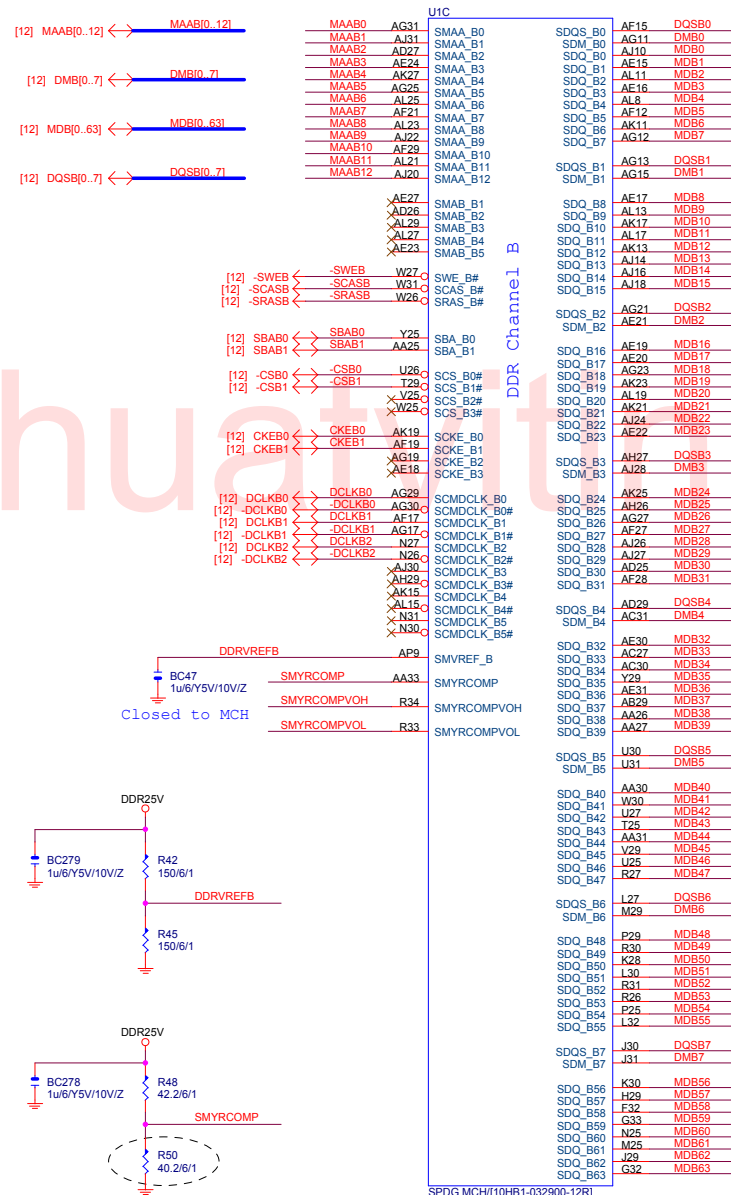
[12] MAAB[0..12] MAAB[0..12]
[12] DMB[0..7] DMB[0..7]
[12] MDB[0..63] MDB[0..63]
[12] DQSB[0..7] DQSB[0..7]

U1C

MAAB0 AG31 SMAA_B0
MAAB1 AJ31 SMAA_B1
MAAB2 AD27 SMAA_B2
MAAB3 AE24 SMAA_B3
MAAB4 AK27 SMAA_B4
MAAB5 AG25 SMAA_B5
MAAB6 AL25 SMAA_B6
MAAB7 AF21 SMAA_B7
MAAB8 AL23 SMAA_B8
MAAB9 AJ22 SMAA_B9
MAAB10 AF29 SMAA_B10
MAAB11 AL21 SMAA_B11
MAAB12 AJ20 SMAA_B12

AE27 SMAB_B1
AD26 SMAB_B2
AL29 SMAB_B3
AL27 SMAB_B4
AE23 SMAB_B5

[12] -SWEB -SWEB W27 SWE_B#
[12] -SCASB -SCASB W31 SCAS_B#
[12] -SRASB -SRASB W26 SRAS_B#

[12] SBAB0 SBAB0 Y25 SBA_B0
[12] SBAB1 SBAB1 AA25 SBA_B1

[12] -CSB0 -CSB0 U26 SCS_B0#
[12] -CSB1 -CSB1 T29 SCS_B1#
V25 SCS_B2#
W25 SCS_B3#

[12] CKEB0 CKEB0 AK19 SCKE_B0
[12] CKEB1 CKEB1 AF19 SCKE_B1
AG19 SCKE_B2
AE18 SCKE_B3

[12] DCLKB0 DCLKB0 AG29 SCMDCLK_B0
[12] -DCLKB0 -DCLKB0 AG30 SCMDCLK_B0#
[12] DCLKB1 DCLKB1 AF17 SCMDCLK_B1
[12] -DCLKB1 -DCLKB1 AG17 SCMDCLK_B1#
[12] DCLKB2 DCLKB2 N27 SCMDCLK_B2
[12] -DCLKB2 -DCLKB2 N26 SCMDCLK_B2#
AJ30 SCMDCLK_B3
AH29 SCMDCLK_B3#
AK15 SCMDCLK_B4
AL15 SCMDCLK_B4#
N31 SCMDCLK_B5
N30 SCMDCLK_B5#

DDRVREFB AP9 SMVREF_B
BC47
1u/6/Y5V/10V/Z
SMYRCOMP AA33 SMYRCOMP
SMYRCOMPVOH R34 SMYRCOMPVOH
SMYRCOMPVOL R33 SMYRCOMPVOL
Closed to MCH

DDR Channel B

SDQS_B0 AF15 DQSB0
SDM_B0 AG11 DMB0
SDQ_B0 AJ10 MDB0
SDQ_B1 AE15 MDB1
SDQ_B2 AL11 MDB2
SDQ_B3 AE16 MDB3
SDQ_B4 AL8 MDB4
SDQ_B5 AF12 MDB5
SDQ_B6 AK11 MDB6
SDQ_B7 AG12 MDB7
SDQS_B1 AG13 DQSB1
SDM_B1 AG15 DMB1
SDQ_B8 AE17 MDB8
SDQ_B9 AL13 MDB9
SDQ_B10 AK17 MDB10
SDQ_B11 AL17 MDB11
SDQ_B12 AK13 MDB12
SDQ_B13 AJ14 MDB13
SDQ_B14 AJ16 MDB14
SDQ_B15 AJ18 MDB15
SDQS_B2 AG21 DQSB2
SDM_B2 AE21 DMB2
SDQ_B16 AE19 MDB16
SDQ_B17 AE20 MDB17
SDQ_B18 AG23 MDB18
SDQ_B19 AK23 MDB19
SDQ_B20 AL19 MDB20
SDQ_B21 AK21 MDB21
SDQ_B22 AJ24 MDB22
SDQ_B23 AE22 MDB23
SDQS_B3 AH27 DQSB3
SDM_B3 AJ28 DMB3
SDQ_B24 AK25 MDB24
SDQ_B25 AH26 MDB25
SDQ_B26 AG27 MDB26
SDQ_B27 AF27 MDB27
SDQ_B28 AJ26 MDB28
SDQ_B29 AJ27 MDB29
SDQ_B30 AD25 MDB30
SDQ_B31 AF28 MDB31
SDQS_B4 AD29 DQSB4
SDM_B4 AC31 DMB4
SDQ_B32 AE30 MDB32
SDQ_B33 AC27 MDB33
SDQ_B34 AC30 MDB34
SDQ_B35 Y29 MDB35
SDQ_B36 AE31 MDB36
SDQ_B37 AB29 MDB37
SDQ_B38 AA26 MDB38
SDQ_B39 AA27 MDB39
SDQS_B5 U30 DQSB5
SDM_B5 U31 DMB5
SDQ_B40 AA30 MDB40
SDQ_B41 W30 MDB41
SDQ_B42 U27 MDB42
SDQ_B43 T25 MDB43
SDQ_B44 AA31 MDB44
SDQ_B45 V29 MDB45
SDQ_B46 U25 MDB46
SDQ_B47 R27 MDB47
SDQS_B6 L27 DQSB6
SDM_B6 M29 DMB6
SDQ_B48 P29 MDB48
SDQ_B49 R30 MDB49
SDQ_B50 K28 MDB50
SDQ_B51 L30 MDB51
SDQ_B52 R31 MDB52
SDQ_B53 R26 MDB53
SDQ_B54 P25 MDB54
SDQ_B55 L32 MDB55
SDQS_B7 J30 DQSB7
SDM_B7 J31 DMB7
SDQ_B56 K30 MDB56
SDQ_B57 H29 MDB57
SDQ_B58 F32 MDB58
SDQ_B59 G33 MDB59
SDQ_B60 N25 MDB60
SDQ_B61 M25 MDB61
SDQ_B62 J29 MDB62
SDQ_B63 G32 MDB63

DDR25V
BC279
1u/6/Y5V/10V/Z
R42
150/6/1
DDRVREFB
R45
150/6/1

DDR25V
BC278
1u/6/Y5V/10V/Z
R48
42.2/6/1
SMYRCOMP
R50
40.2/6/1

SPDG MCH/[10HB1-032900-12R]